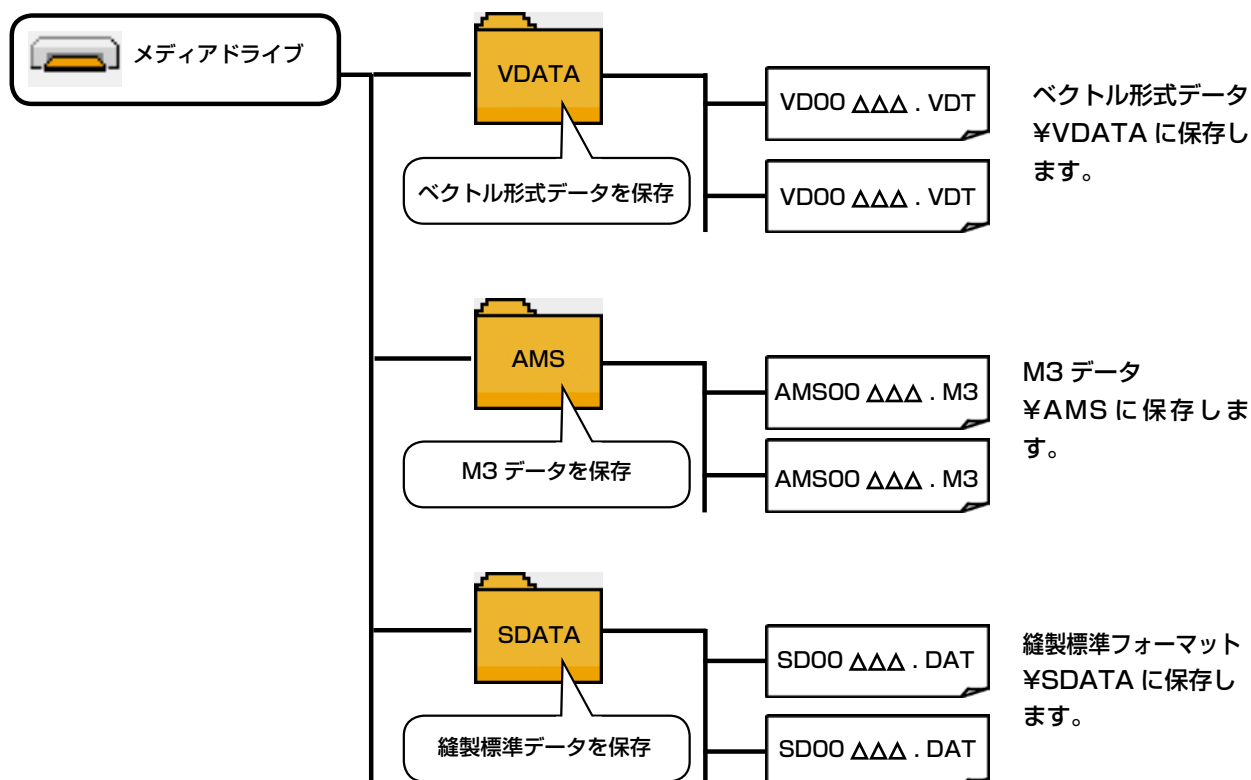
メディアドライブ

VDATA

ベクトル形式データを保存

VD00 △△△ . VDT

VD00 △△△ . VDT

ベクトル形式データ ¥VDATA に保存します。

AMS

M3 データを保存

AMS00 △△△ . M3

AMS00 △△△ . M3

M3 データ ¥AMS に保存します。

SDATA

縫製標準データを保存

SD00 △△△ . DAT

SD00 △△△ . DAT

縫製標準フォーマット ¥SDATA に保存します。